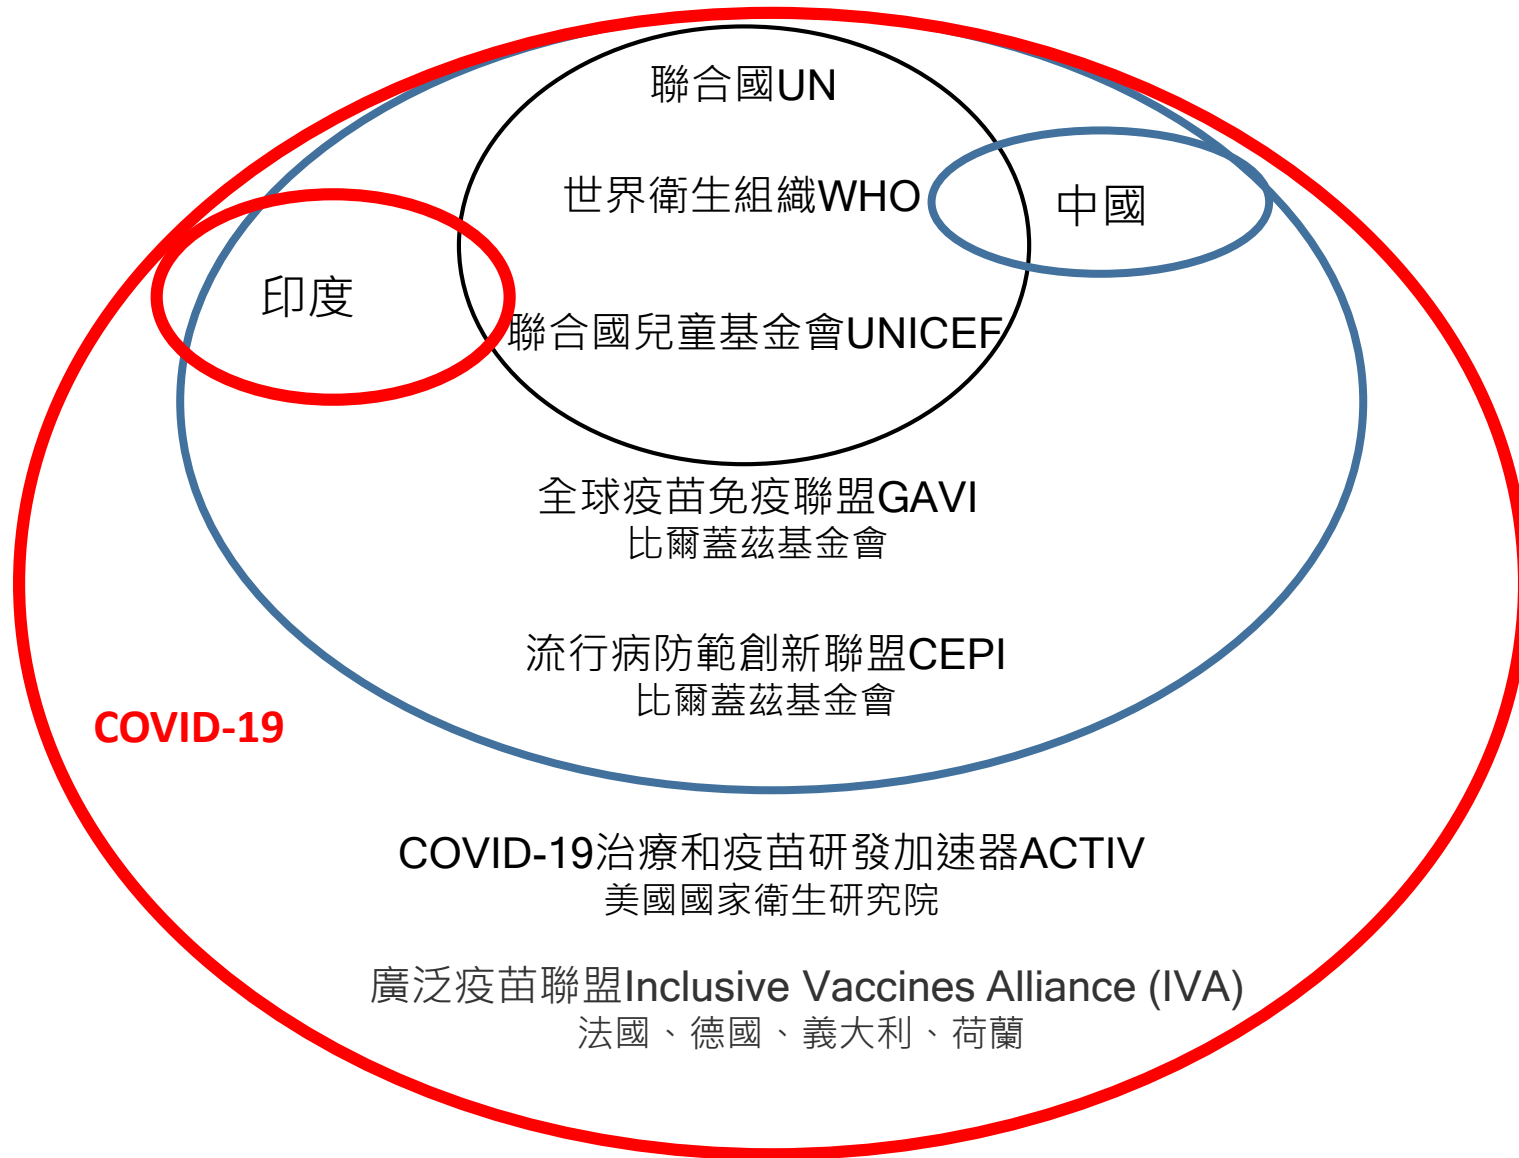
聯合國UN

世界衛生組織WHO

中國

印度

聯合國兒童基金會UNICEF

全球疫苗免疫聯盟GAVI
比爾蓋茲基金會

流行病防範創新聯盟CEPI
比爾蓋茲基金會

COVID-19

COVID-19治療和疫苗研發加速器ACTIV
美國國家衛生研究院

廣泛疫苗聯盟Inclusive Vaccines Alliance (IVA)
法國、德國、義大利、荷蘭